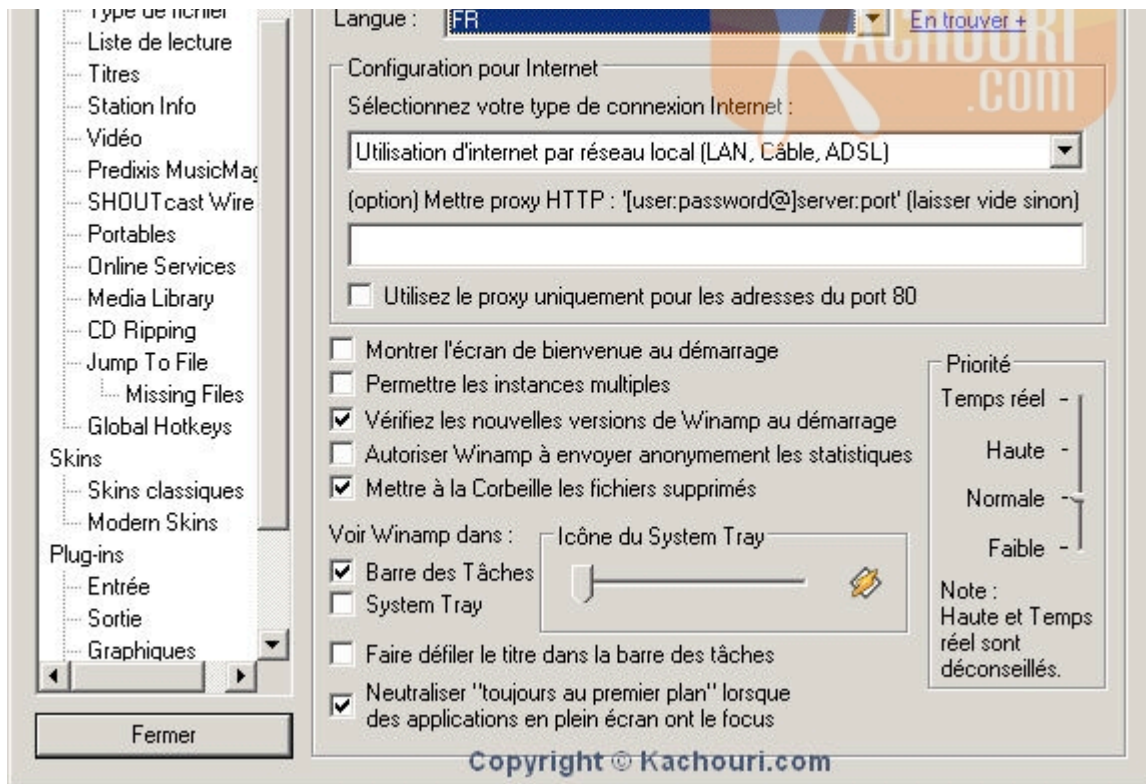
Type de fichier
Liste de lecture
Titres
Station Info
Vidéo
Predixis MusicMag
SHOUTcast Wire
Portables
Online Services
Media Library
CD Ripping
Jump To File
Missing Files
Global Hotkeys
Skins
Skins classiques
Modern Skins
Plug-ins
Entrée
Sortie
Graphiques

Fermer

Langue : FR
En trouver +

KACHOURI .COM

Configuration pour Internet
Sélectionnez votre type de connexion Internet :
Utilisation d'internet par réseau local (LAN, Câble, ADSL)
(option) Mettre proxy HTTP : '[user:password@]server:port' (laisser vide sinon)
Utilisez le proxy uniquement pour les adresses du port 80

Montrer l'écran de bienvenue au démarrage
Permettre les instances multiples
Vérifiez les nouvelles versions de Winamp au démarrage
Autoriser Winamp à envoyer anonymement les statistiques
Mettre à la Corbeille les fichiers supprimés

Priorité
Temps réel
Haute
Normale
Faible
Note :
Haute et Temps réel sont déconseillés.

Voir Winamp dans :
Barre des Tâches
System Tray
Icône du System Tray

Faire défiler le titre dans la barre des tâches
Neutraliser "toujours au premier plan" lorsque des applications en plein écran ont le focus

Copyright © Kachouri.com